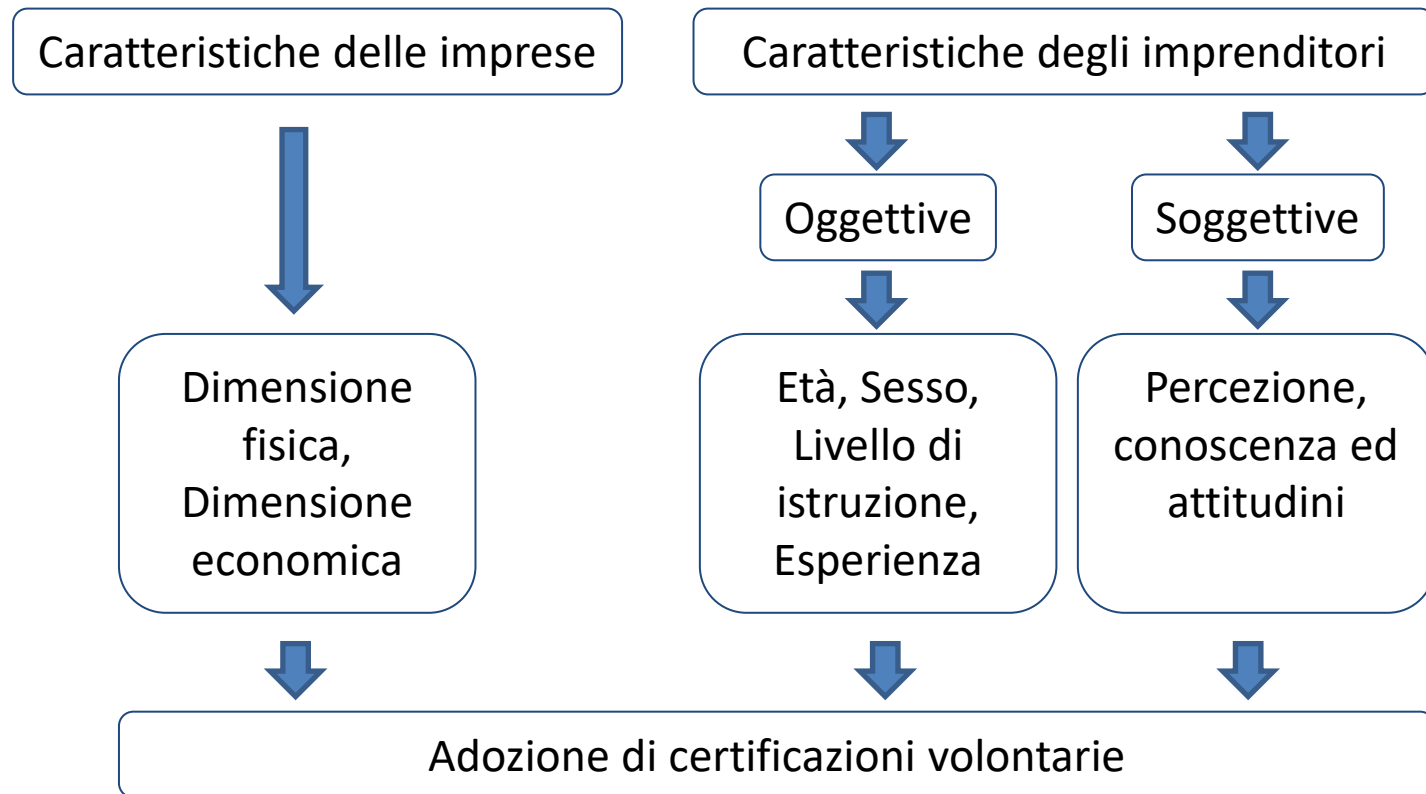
Caratteristiche delle imprese

Caratteristiche degli imprenditori

Oggettive

Soggettive

Dimensione fisica, Dimensione economica

Età, Sesso, Livello di istruzione, Esperienza

Percezione, conoscenza ed attitudini

Adozione di certificazioni volontarie